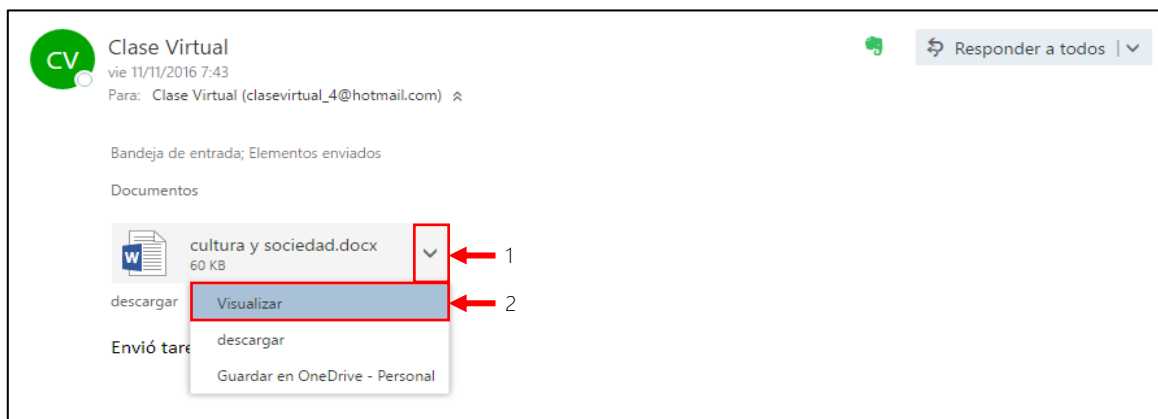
CV

Clase Virtual
vie 11/11/2016 7:43
Para: Clase Virtual (clasevirtual_4@hotmail.com)

Responder a todos

Bandeja de entrada; Elementos enviados

Documentos

cultura y sociedad.docx
60 KB

1

descargar

Visualizar

2

descargar

Guardar en OneDrive - Personal

Envió tare